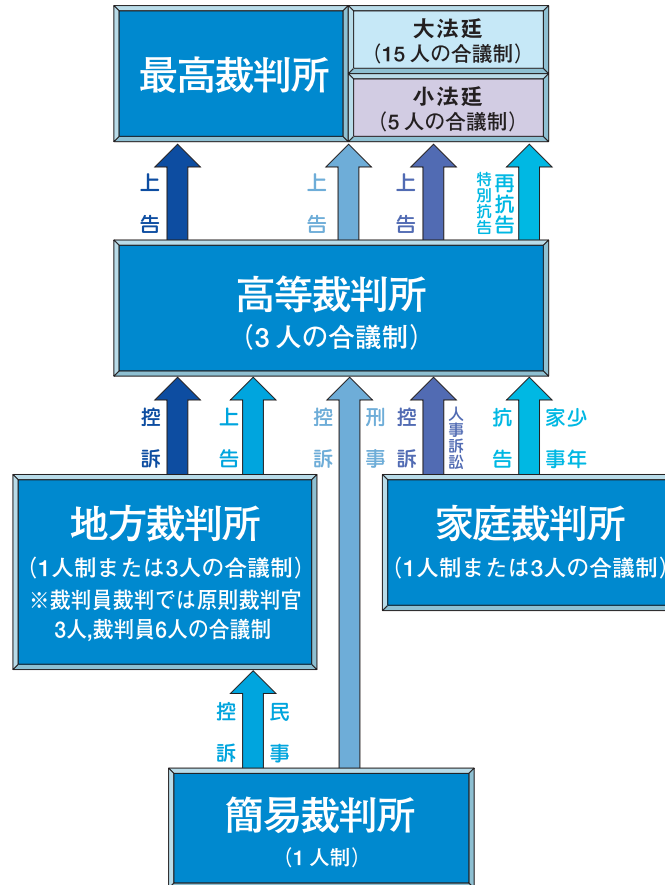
最高裁判所

大法廷
（15人の合議制）

小法廷
（5人の合議制）

上告

上告

上告

特別抗告

再抗告

高等裁判所
（3人の合議制）

控訴

上告

控訴

刑事

控訴

人事訴訟

抗告

家少事年

地方裁判所
（1人制または3人の合議制）
※裁判員裁判では原則裁判官3人,裁判員6人の合議制

家庭裁判所
（1人制または3人の合議制）

控訴

民事

簡易裁判所
（1人制）